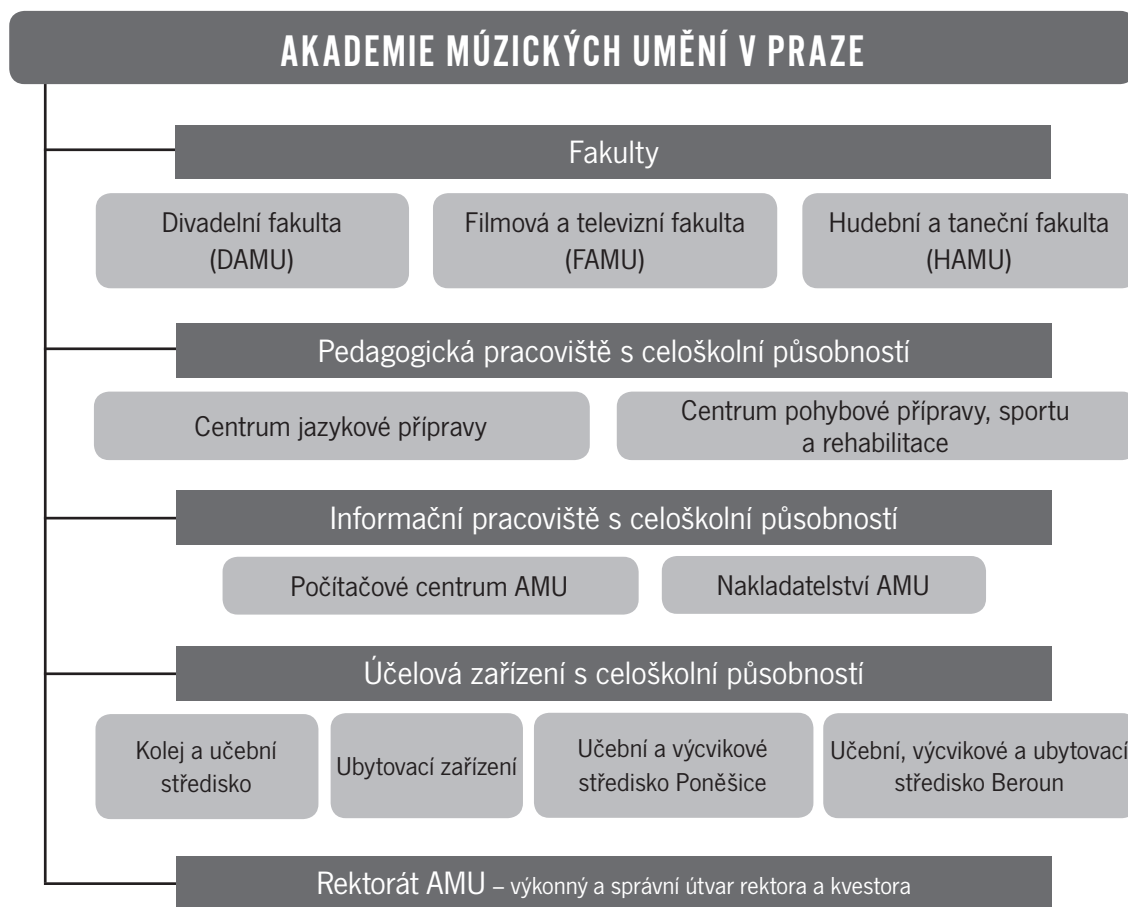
AKADEMIE MÚZICKÝCH UMĚNÍ V PRAZE

Fakulty

Divadelní fakulta (DAMU)

Filmová a televizní fakulta (FAMU)

Hudební a taneční fakulta (HAMU)

Pedagogická pracoviště s celoškolní působností

Centrum jazykové přípravy

Centrum pohybové přípravy, sportu a rehabilitace

Informační pracoviště s celoškolní působností

Počítačové centrum AMU

Nakladatelství AMU

Účelová zařízení s celoškolní působností

Kolej a učební středisko

Ubytovací zařízení

Učební a výcvikové středisko Poněšice

Učební, výcvikové a ubytovací středisko Beroun

Rektorát AMU – výkonný a správní útvar rektora a kvestora